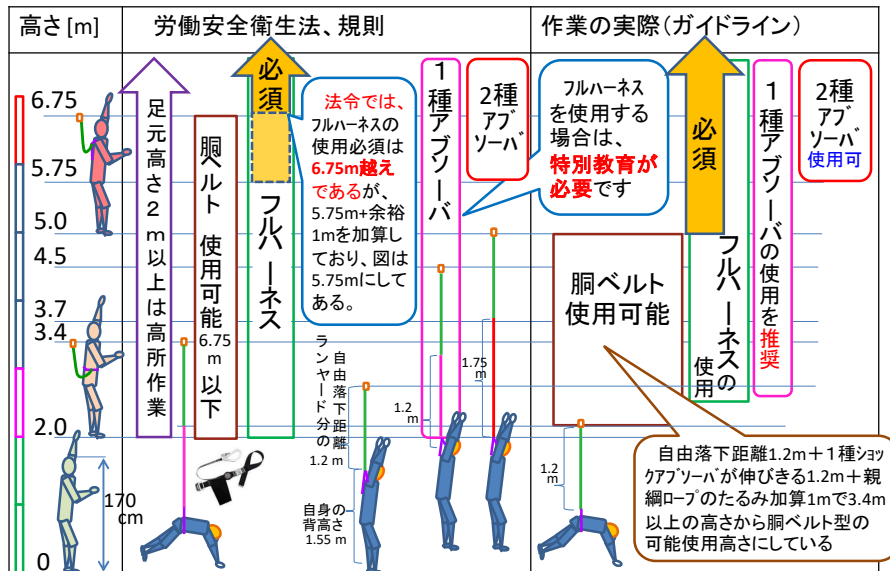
高さ [m]

労働安全衛生法、規則

作業の実際（ガイドライン）

6.75
5.75
5.0
4.5
3.7
3.4
2.0
0

足元高さ2m以上は高所作業

胴ベルト 使用可能 6.75m以下

必須

フルハーネス

法令では、フルハーネスの使用必須は6.75m越えであるが、5.75m+余裕1mを加算しており、図は5.75mにしてある。

1種アブソーバ

2種アブソーバ

フルハーネスを使用する場合は、特別教育が必要です

必須

フルハーネスの使用

1種アブソーバの使用を推奨

2種アブソーバ使用可

胴ベルト使用可能

ランヤード分の自由落下距離 1.2 m

1.2 m

1.75 m

自身の背高さ 1.55 m

170 cm

1.2 m

自由落下距離1.2m＋1種ショックアブソーバが伸びきる1.2m＋親綱ロープのたるみ加算1mで3.4m以上の高さから胴ベルト型の可能使用高さにしている